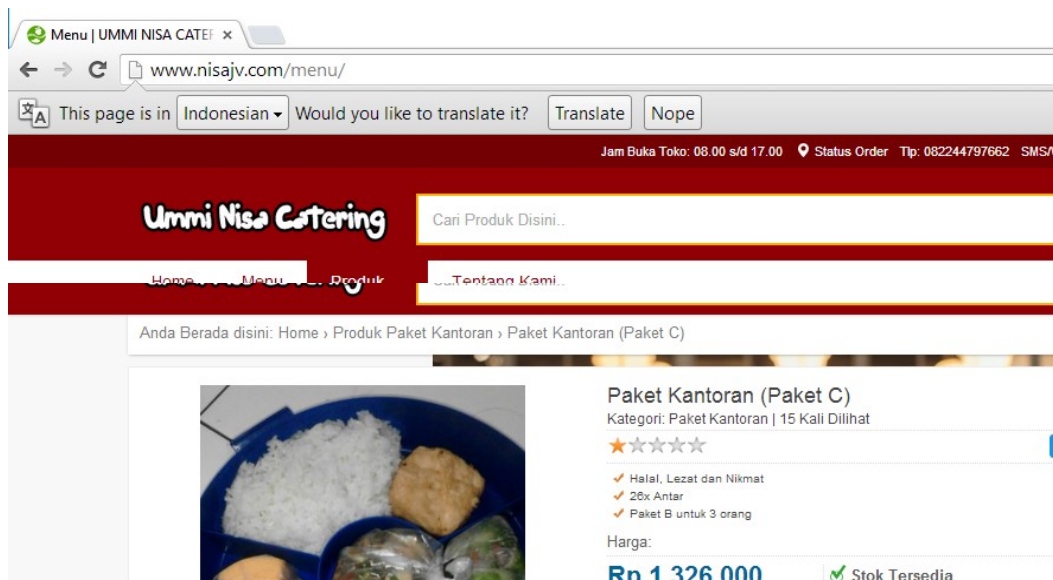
Menu | UMMI NISA CATEF ×

www.nisajv.com/menu/

This page is in Indonesian Would you like to translate it? Translate Nope

Jam Buka Toko: 08.00 s/d 17.00 Status Order Tlp: 082244797662 SMS/

Ummi Nisa Catering

Cari Produk Disini..

Home Menu Produk Tentang Kami

Anda Berada disini: Home › Produk Paket Kantoran › Paket Kantoran (Paket C)

Paket Kantoran (Paket C)

Kategori: Paket Kantoran | 15 Kali Dilihat

Halal, Lezat dan Nikmat
26x Antar
Paket B untuk 3 orang

Harga:

Rp 1.326.000

Stok Tersedia